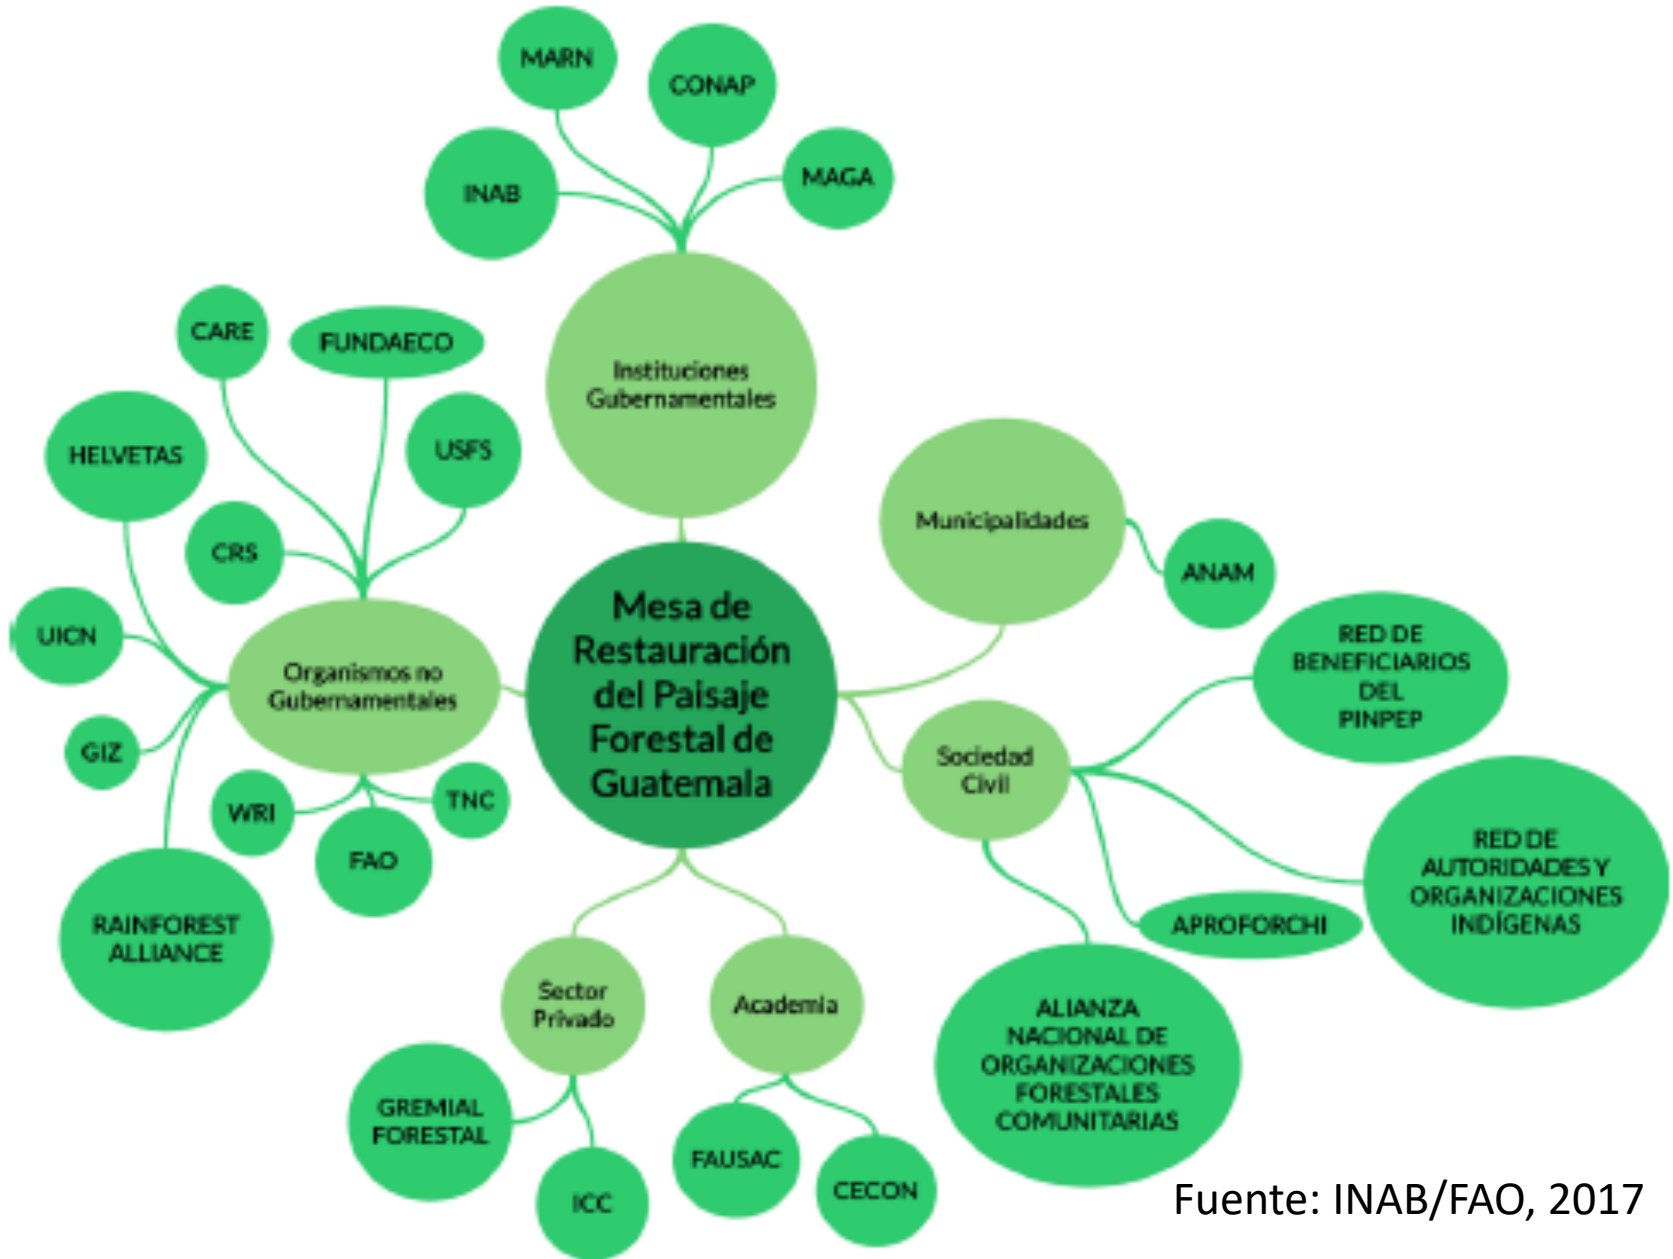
MARN
CONAP
INAB
MAGA
Instituciones Gubernamentales
CARE
FUNDAECO
HELVETAS
USFS
CRS
UICN
Organismos no Gubernamentales
GIZ
WRI
TNC
FAO
RAINFOREST ALLIANCE
Mesa de Restauración del Paisaje Forestal de Guatemala
Municipalidades
ANAM
RED DE BENEFICIARIOS DEL PINPEP
Sociedad Civil
RED DE AUTORIDADES Y ORGANIZACIONES INDÍGENAS
APROFORCHI
ALIANZA NACIONAL DE ORGANIZACIONES FORESTALES COMUNITARIAS
Sector Privado
Academia
GREMIAL FORESTAL
ICC
FAUSAC
CECON
Fuente: INAB/FAO, 2017